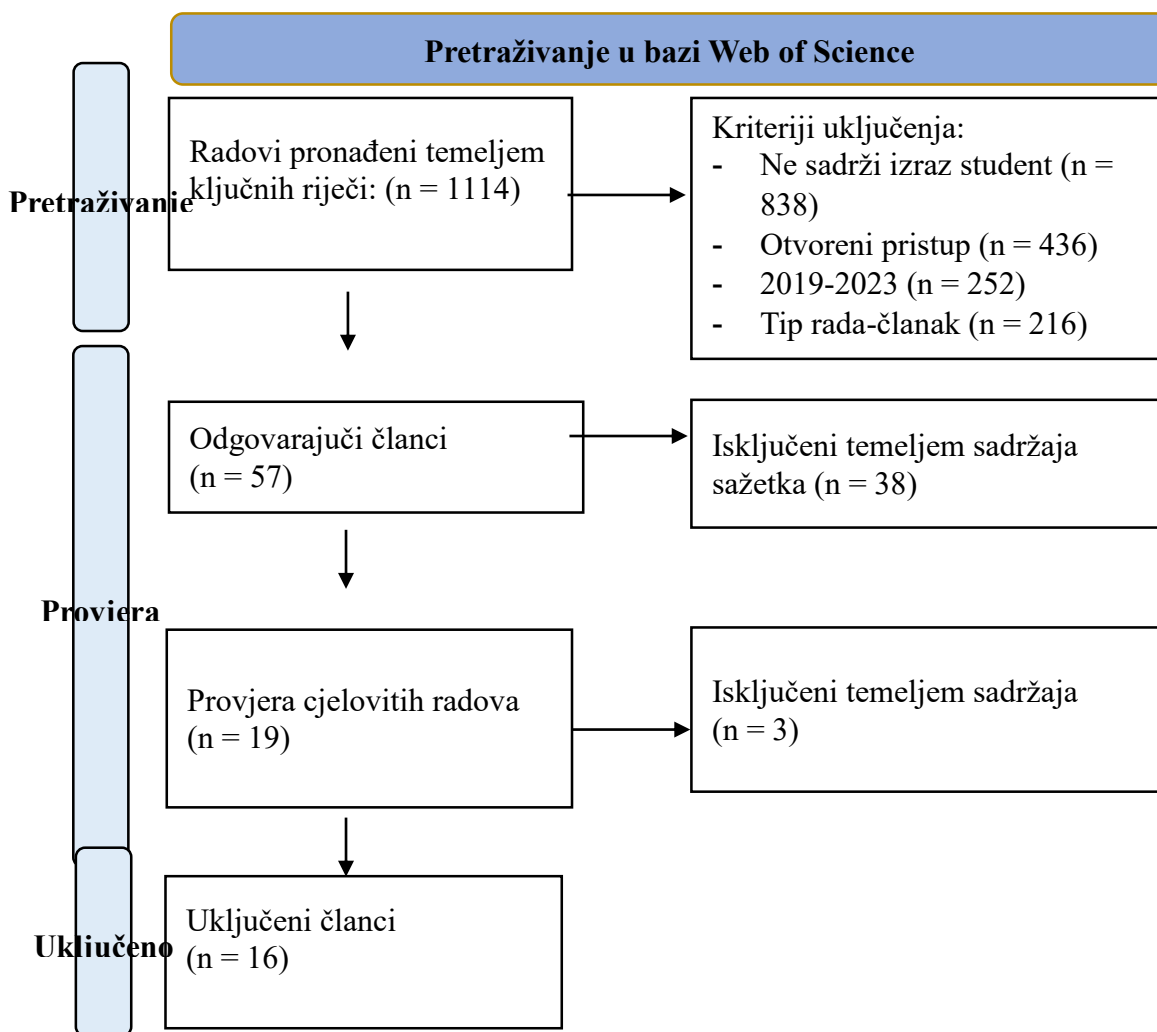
Pretraživanje u bazi Web of Science

Pretraživanje

Radovi pronađeni temeljem ključnih riječi: (n = 1114)

Kriteriji uključenja:
- Ne sadrži izraz student (n = 838)
- Otvoreni pristup (n = 436)
- 2019-2023 (n = 252)
- Tip rada-članak (n = 216)

Provjera

Odgovarajući članci (n = 57)

Isključeni temeljem sadržaja sažetka (n = 38)

Provjera cjelovitih radova (n = 19)

Isključeni temeljem sadržaja (n = 3)

Uključeno

Uključeni članci (n = 16)